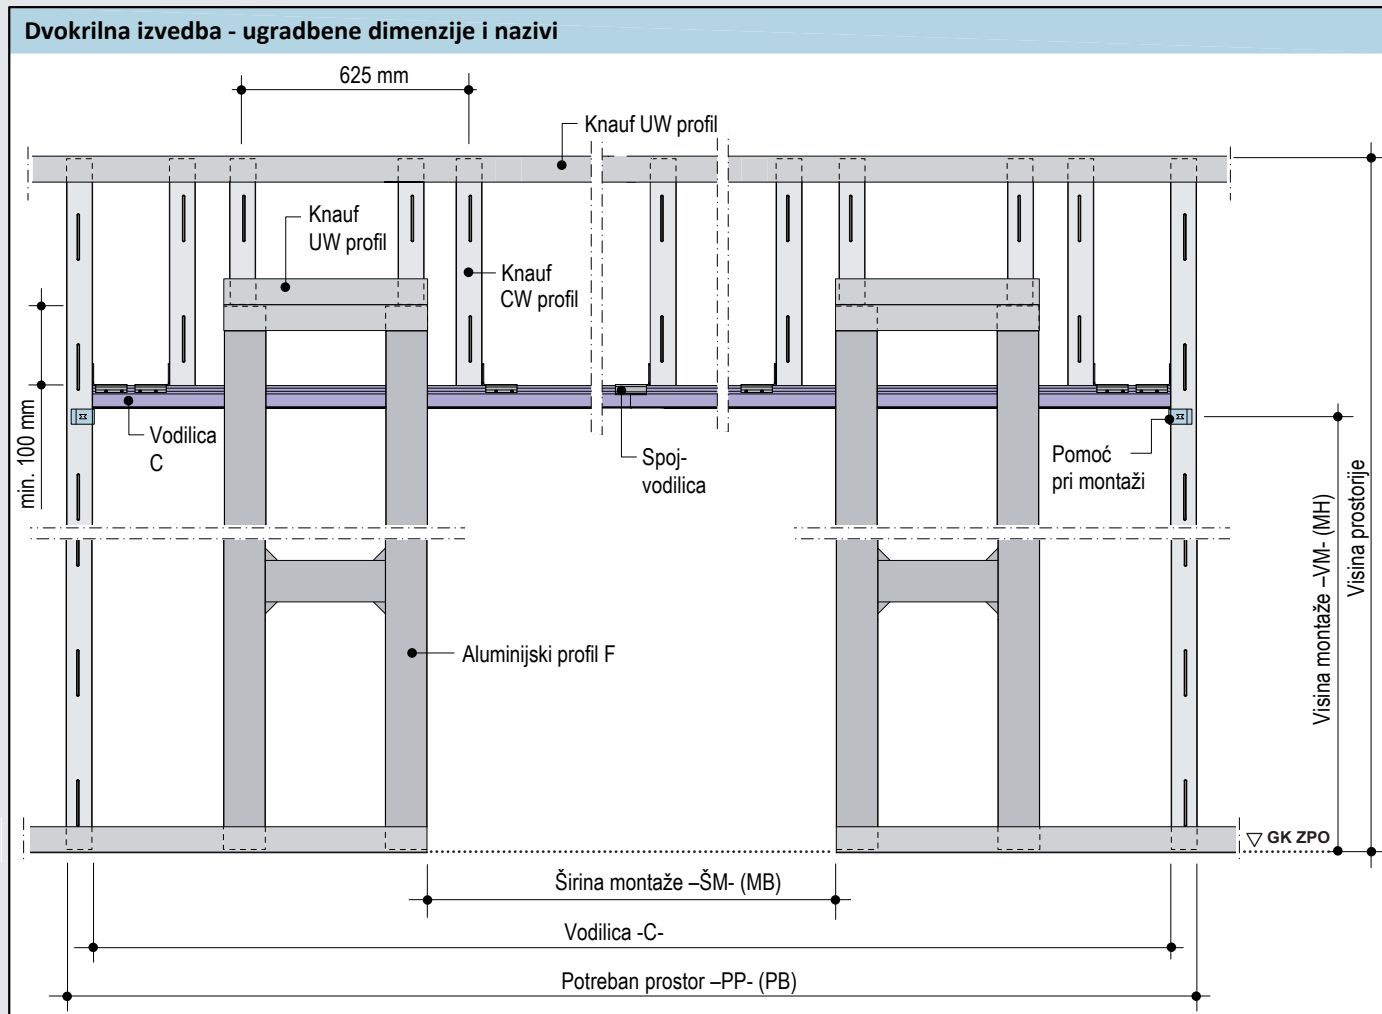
Dvokrilna izvedba - ugradbene dimenzije i nazivi

625 mm

Knauf UW profil

Knauf UW profil

Knauf CW profil

min. 100 mm

Vodilica C

Spoj-vodilica

Pomoć pri montaži

Visina montaže –VM- (MH)

Visina prostorije

Aluminijski profil F

▽ GK ZPO

Širina montaže –ŠM- (MB)

Vodilica -C-

Potreban prostor –PP- (PB)